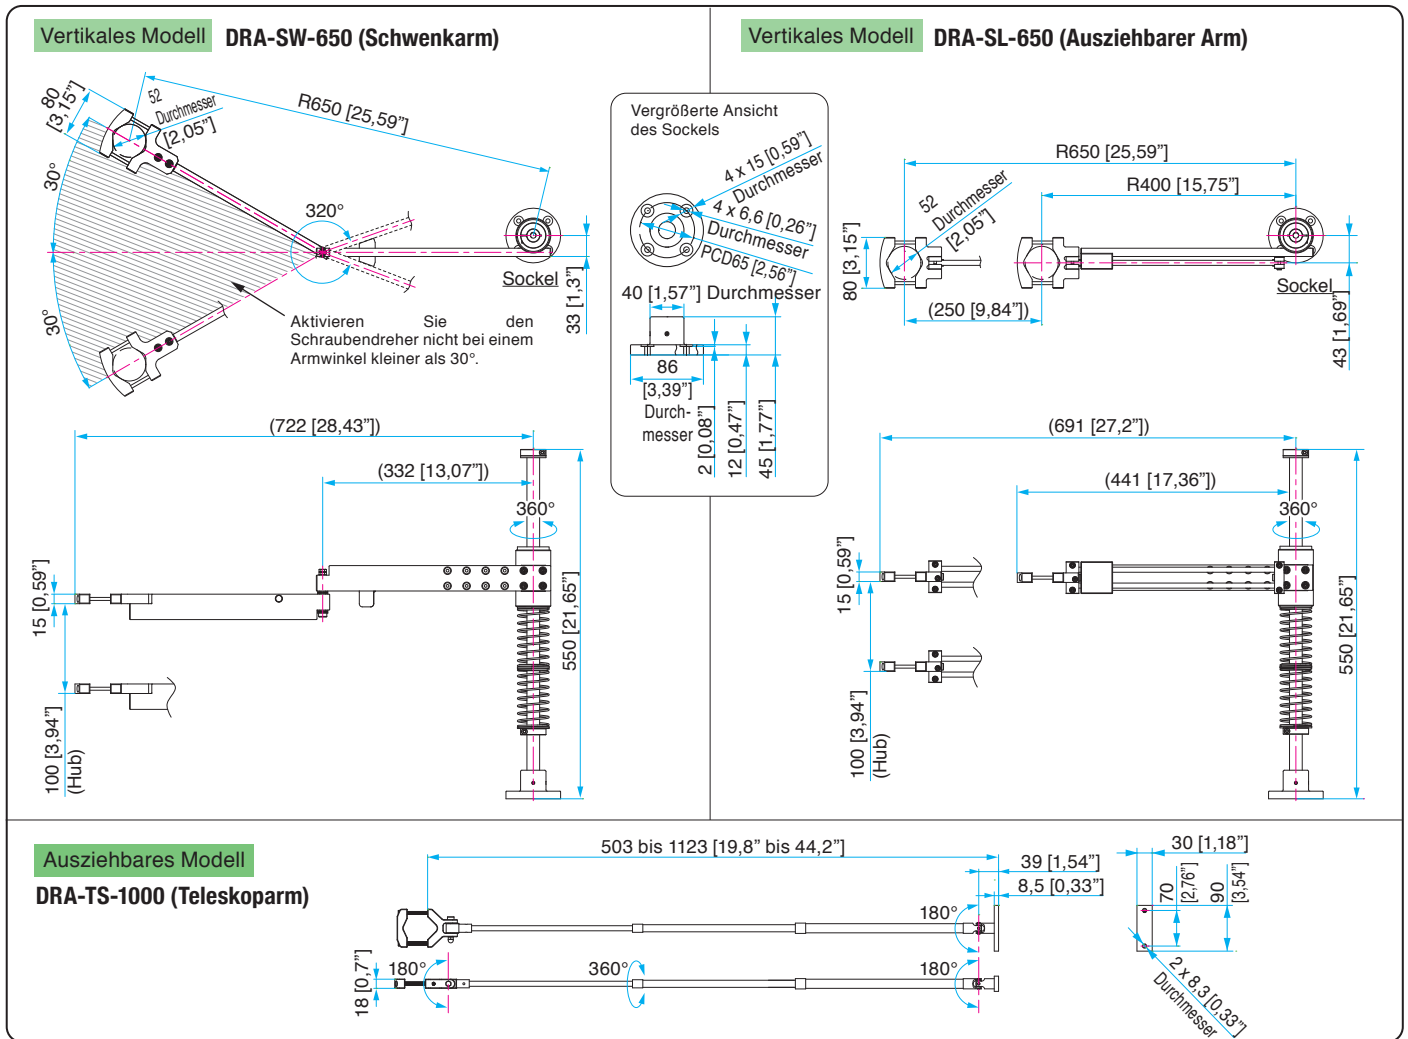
Vertikales Modell DRA-SW-650 (Schwenkarm)

Vertikales Modell DRA-SL-650 (Ausziehbarer Arm)

80 [3,15"]
52 Durchmesser [2,05"]
R650 [25,59"]
30°
320°
Sockel
33 [1,3"]
30°
Aktivieren Sie den Schraubendreher nicht bei einem Armwinkel kleiner als 30°.

Vergrößerte Ansicht des Sockels
4 x 15 [0,59"] Durchmesser
4 x 6,6 [0,26"] Durchmesser
PCD65 [2,56"]
40 [1,57"] Durchmesser
86 [3,39"] Durchmesser
2 [0,08"]
12 [0,47"]
45 [1,77"]

R650 [25,59"]
R400 [15,75"]
52 Durchmesser [2,05"]
80 [3,15"]
(250 [9,84"])
Sockel
43 [1,69"]

(722 [28,43"])
(332 [13,07"])
360°
15 [0,59"]
550 [21,65"]
100 [3,94"] (Hub)

(691 [27,2"])
(441 [17,36"])
360°
15 [0,59"]
550 [21,65"]
100 [3,94"] (Hub)

Ausziehbares Modell
DRA-TS-1000 (Teleskoparm)
503 bis 1123 [19,8" bis 44,2"]
39 [1,54"]
8,5 [0,33"]
180°
18 [0,7"]
180°
360°
180°
30 [1,18"]
70 [2,76"]
90 [3,54"]
2 x 8,3 [0,33"] Durchmesser